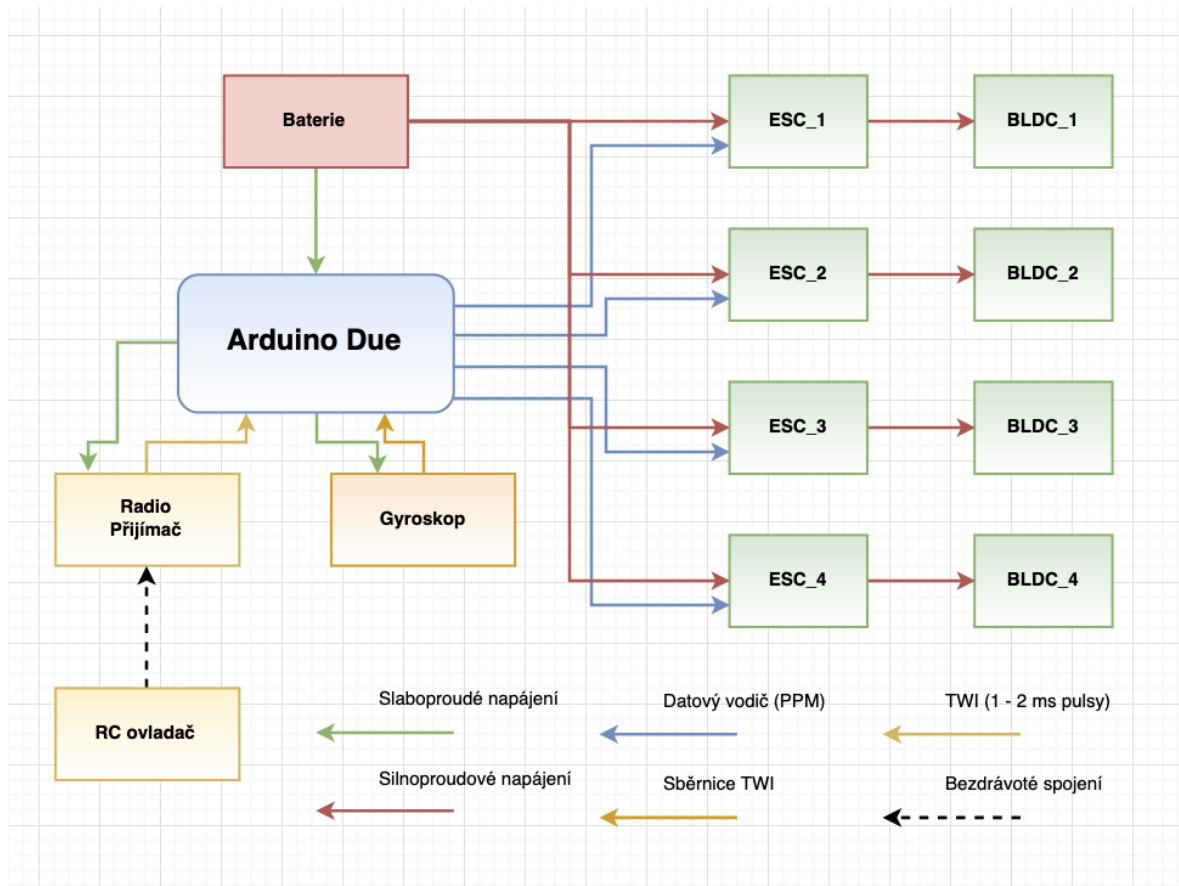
Baterie

ESC_1

BLDC_1

ESC_2

BLDC_2

Arduino Due

ESC_3

BLDC_3

Radio Přijímač

Gyroskop

ESC_4

BLDC_4

RC ovladač

Slaboproudé napájení

Datový vodič (PPM)

TWI (1 - 2 ms pulsy)

Silnoproudové napájení

Sběrnice TWI

Bezdrávoté spojení